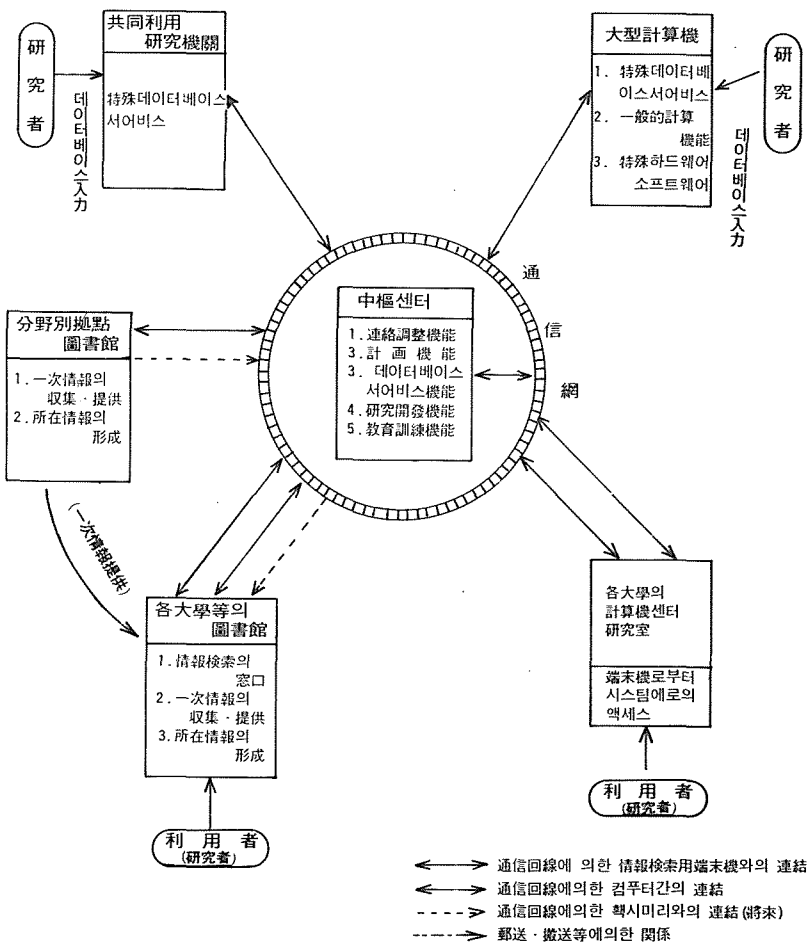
研究者

데이터베이스入力

共同利用研究機關

特殊데이터베이스서어비스

大型計算機

1. 特殊데이터베이스서어비스
2. 一般的計算機能
3. 特殊하드웨어소프트웨어

研究者

데이터베이스入力

通信網

中樞센터

1. 連絡調整機能
3. 計画機能
3. 데이터베이스서어비스機能
4. 研究開發機能
5. 教育訓練機能

分野別拠點圖書館

1. 一次情報의收集·提供
2. 所在情報의形成

(一次情報提供)

各大學等의圖書館

1. 情報検索의窓口
2. 一次情報의收集·提供
3. 所在情報의形成

利用者
(研究者)

各大學의計算機센터研究室

端末機로부터시스템에로의액세스

利用者
(研究者)

通信回線에 의한 情報検索用端末機와의 連結
通信回線에의한 컴퓨터간의 連結
通信回線에의한 팩시미리와의 連結 (將來)
郵送·搬送等에의한 關係